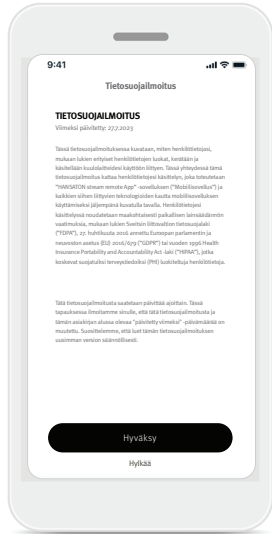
9:41

Tietosuojailmoitus

TIETOSUOJAILMOITUS
Viimeksi päivitetty: 27.7.2023

Tässä tietosuojailmoituksessa kuvataan, miten henkilötietojasi, mukaan lukien erityiset henkilötietojen luokat, kerätään ja käsitellään kuulolaitteiden käyttöön liittyen. Tässä yhteydessä tämä tietosuojailmoitus kattaa henkilötietojesi käsittelyn, jota toteutetaan "HANSATON stream remote App" -sovelluksen ("Mobiilisovellus") ja kaikkien siihen liittyvien teknologioiden kautta mobiilisovelluksen käyttämiseksi jäljempänä kuvatulla tavalla. Henkilötietojesi käsittelyssä noudatetaan maakohtaisesti paikallisen lainsäädännön vaatimuksia, mukaan lukien Sveitsin liittovaltion tietosuojalaki ("FDPA"), 27. huhtikuuta 2016 annettu Euroopan parlamentin ja neuvoston asetus (EU) 2016/679 ("GDPR") tai vuoden 1996 Health Insurance Portability and Accountability Act -laki ("HIPAA"), jotka koskevat suojattuja terveystietoja (PHI) koskettavia henkilötietoja.

Tätä tietosuojailmoitusta saatetaan päivittää ajoittain. Tässä tapauksessa ilmoitamme sinulle, että tätä tietosuojailmoitusta ja tämän asiakirjan alussa olevaa "päivitetty viimeksi" -päivämäärää on muutettu. Suosittelemme, että luet tämän tietosuojailmoituksen uusimman version säännöllisesti.

Hyväksy

Hylkää